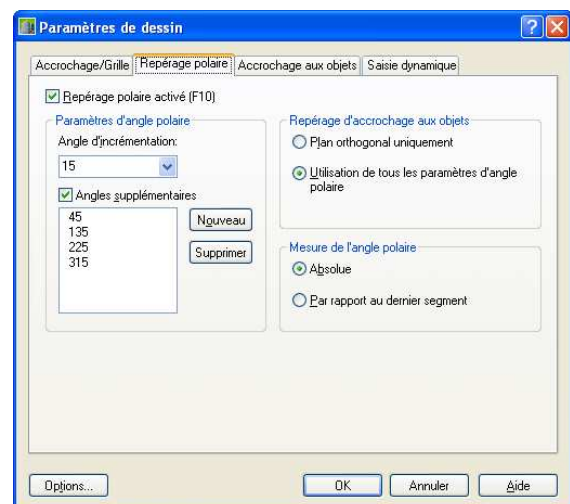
Paramètres de dessin

Accrochage/Grille | Repérage polaire | Accrochage aux objets | Saisie dynamique

☑ Repérage polaire activé (F10)

Paramètres d'angle polaire

Angle d'incrémentation:

15

☑ Angles supplémentaires

45
135
225
315

Nouveau

Supprimer

Repérage d'accrochage aux objets

○ Plan orthogonal uniquement

⊙ Utilisation de tous les paramètres d'angle polaire

Mesure de l'angle polaire

⊙ Absolue

○ Par rapport au dernier segment

Options...

OK

Annuler

Aide